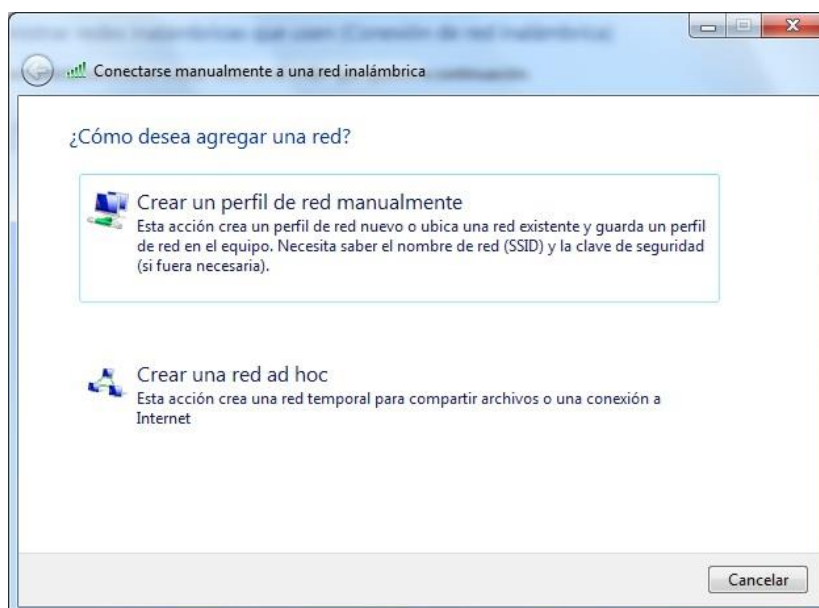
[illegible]

Conectarse manualmente a una red inalámbrica

¿Cómo desea agregar una red?

Crear un perfil de red manualmente
Esta acción crea un perfil de red nuevo o ubica una red existente y guarda un perfil de red en el equipo. Necesita saber el nombre de red (SSID) y la clave de seguridad (si fuera necesaria).

Crear una red ad hoc
Esta acción crea una red temporal para compartir archivos o una conexión a Internet

Cancelar